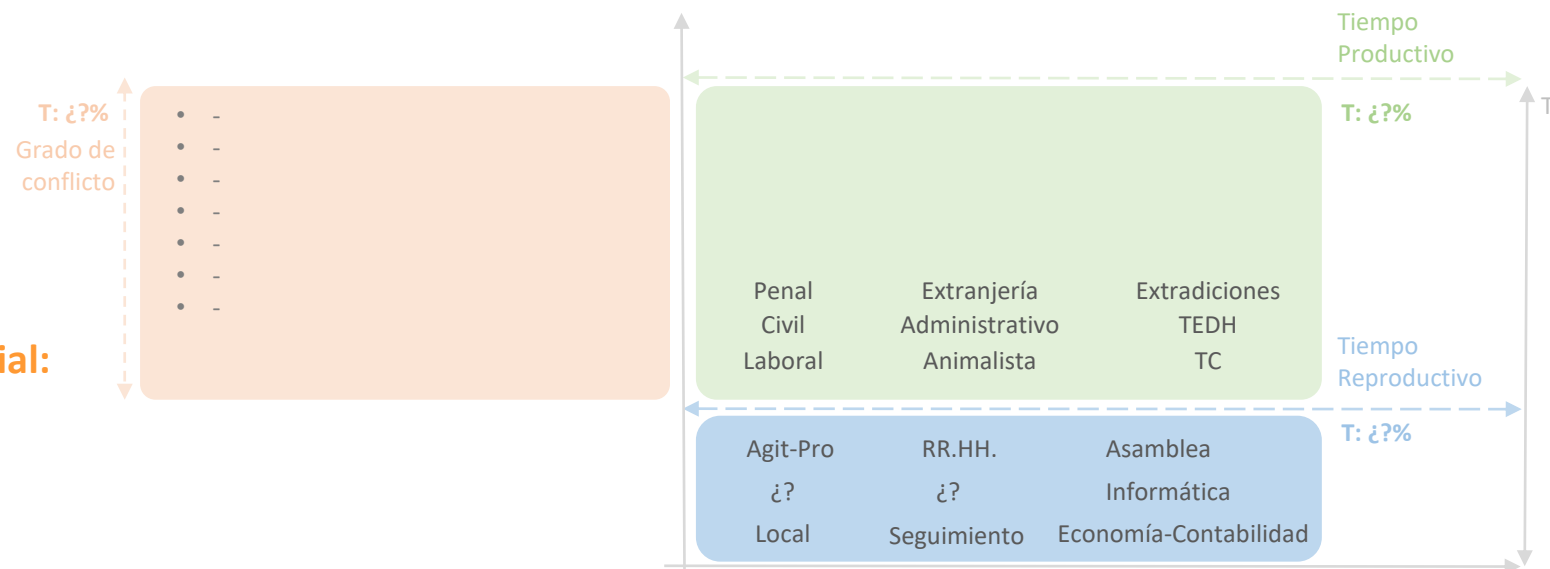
T: ¿?%
Grado de conflicto

- -
- -
- -
- -
- -
- -
- -

ial:

Tiempo Productivo

T: ¿?%

T

Penal
Civil
Laboral

Extranjería
Administrativo
Animalista

Extradiciones
TEDH
TC

Tiempo Reproductivo

T: ¿?%

Agit-Pro
¿?
Local

RR.HH.
¿?
Seguimiento

Asamblea
Informática
Economía-Contabilidad